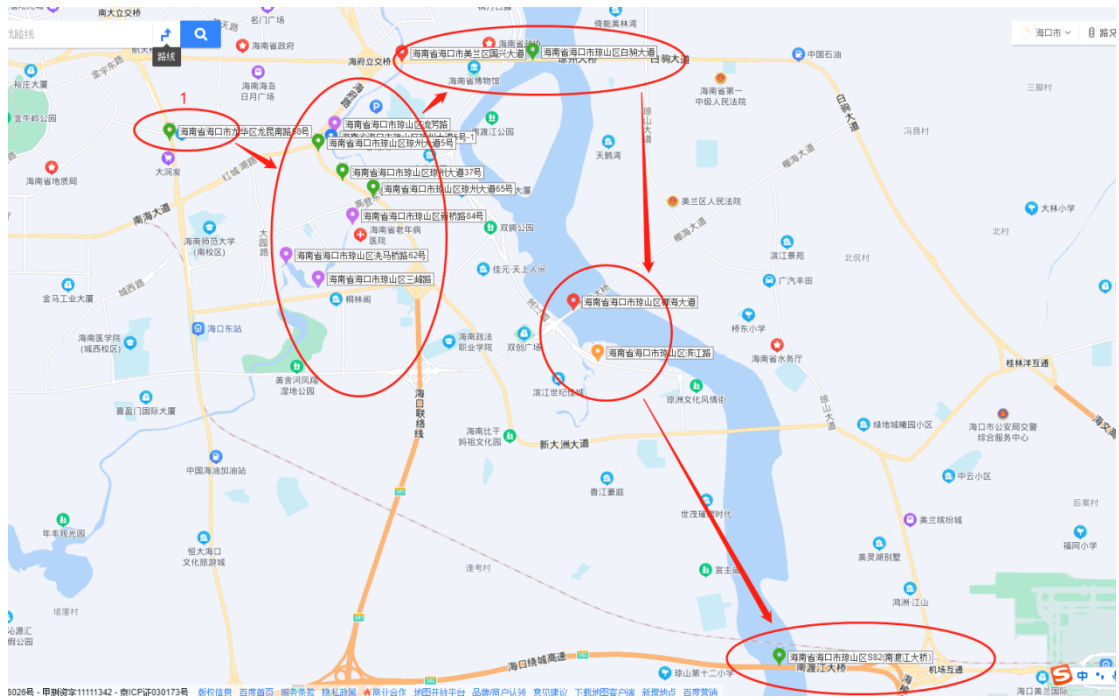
南大立交桥
名门广场
傍能美林湾
戈路线
路线
海南省政府
海口市
路况
海府立交桥
海南省海口市美兰区国兴大道
海南省海口市琼山区白驹大道
中国石油
白驹大道
海南省博物馆
海南海岛日月广场
海南省第一中级人民法院
三脚村
柏洋大厦
金宇东路
琼山大道
1
宝华岭公园
海南省海口市龙华区龙昆南路38号
海南省海口市琼山区沈莒路
海南省海口市琼山区琼州大道5号-1
海南省海口市琼山区琼州大道5号
冯路村
大润发
天鹅湾
红城湖路
海南省地质局
海南省海口市琼山区琼州大道37号
海南省海口市琼山区琼州大道65号
美兰区人民法院
大林小学
南海大道
海南省海口市琼山区高桥路84号
海南省老年病医院
双拥公园
海南师范大学（南校区）
大园路
北村
海南省海口市琼山区洗马桥路62号
滨江景苑
北侃村
海南省海口市琼山区三峨路
佳元·天上人间
广汽丰田
金马工业大厦
城西路
桐林阁
海南省海口市琼山区振海大道
桥东小学
海南医学院（城西校区）
海口东站
海南政法职业学院
双创广场
海南省海口市琼山区滨江路
海南省水务厅
桂林洋互通
美舍河凤翔湿地公园
海口联络线
滨江世纪佳缘
琼洲文化风情街
喜盈门国际大厦
海南比干妈祖文化园
绿地城曦园小区
海口市公安局交警综合服务中心
新大洲大道
中国海油加油站
中云小区
香江豪庭
世茂璀璨时代
美兰缤纷城
年年晚芳园
恒大海口文化旅游城
美灵湖别墅
福同小学
富士春
渔场村
鸿洲·江山
海南省海口市琼山区S82(南渡江大桥)
南渡江大桥
海口绕城高速
琼山第十二小学
机场互通
海口美兰国际
5026号 - 甲测资字11111342 - 京ICP证030173号 新闻信息 百度首页 服务条款 隐私政策 商业合作 地图开放平台 品牌/商户认领 意见建议 下载地图客户端 新增地点 百度营销